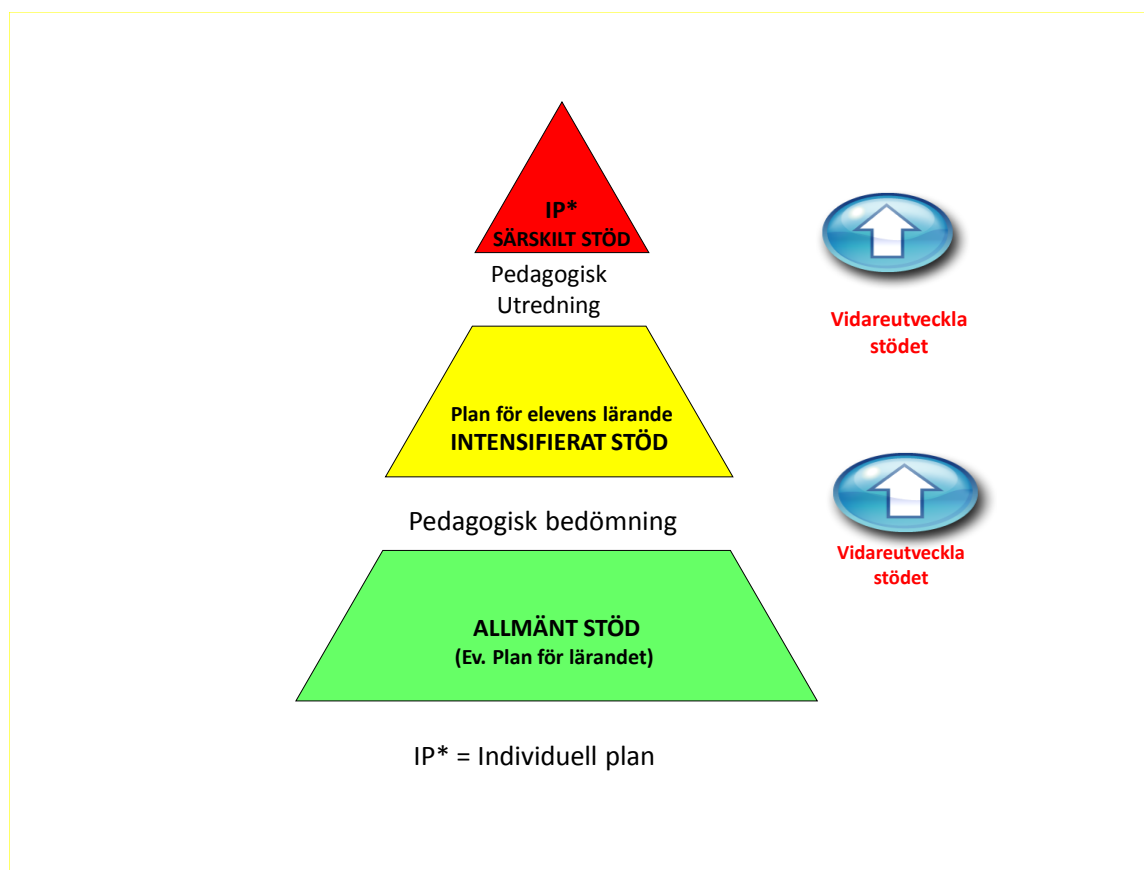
IP*
SÄRSKILT STÖD

Pedagogisk Utredning

Vidareutveckla stödet

Plan för elevens lärande
INTENSIFIERAT STÖD

Pedagogisk bedömning

Vidareutveckla stödet

ALLMÄNT STÖD
(Ev. Plan för lärandet)

IP* = Individuell plan